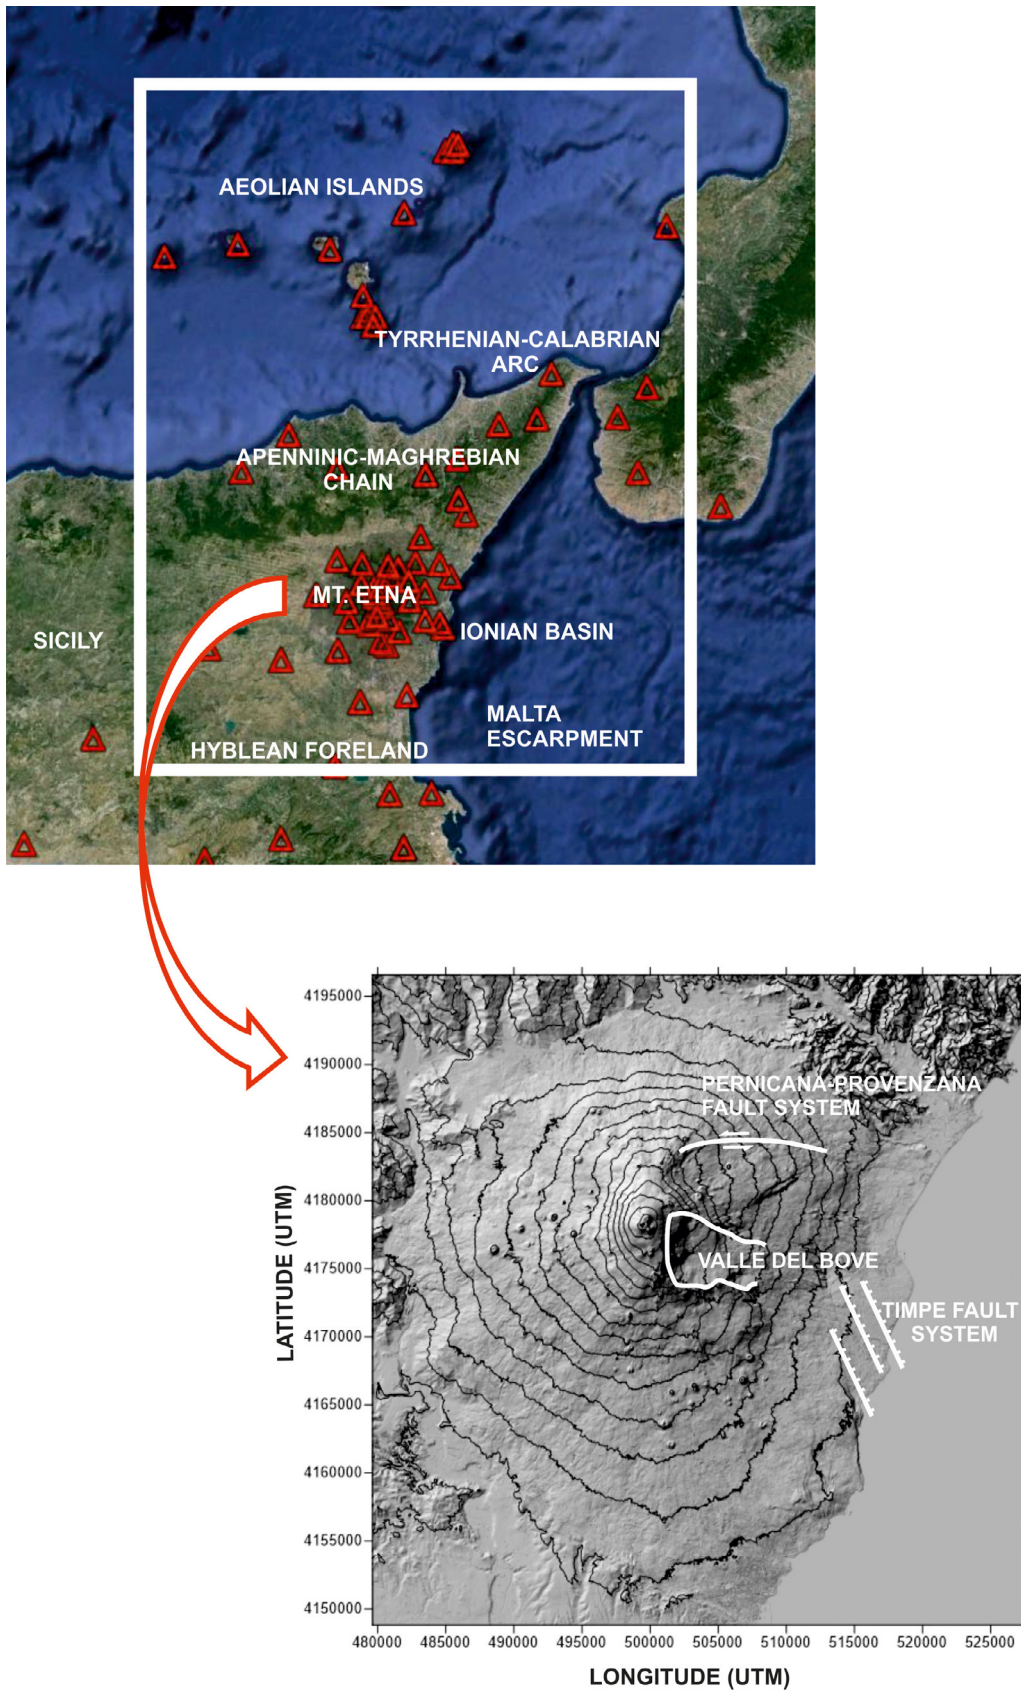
AEOLIAN ISLANDS

TYRRHENIAN-CALABRIAN ARC

APENNINIC-MAGHREBIAN CHAIN

MT. ETNA

SICILY

IONIAN BASIN

MALTA ESCARPMENT

HYBLEAN FORELAND

4195000
4190000
4185000
4180000
4175000
4170000
4165000
4160000
4155000
4150000

LATITUDE (UTM)

PERNICANA-PROVENZANA FAULT SYSTEM

VALLE DEL BOVE

TIMPE FAULT SYSTEM

480000 485000 490000 495000 500000 505000 510000 515000 520000 525000

LONGITUDE (UTM)